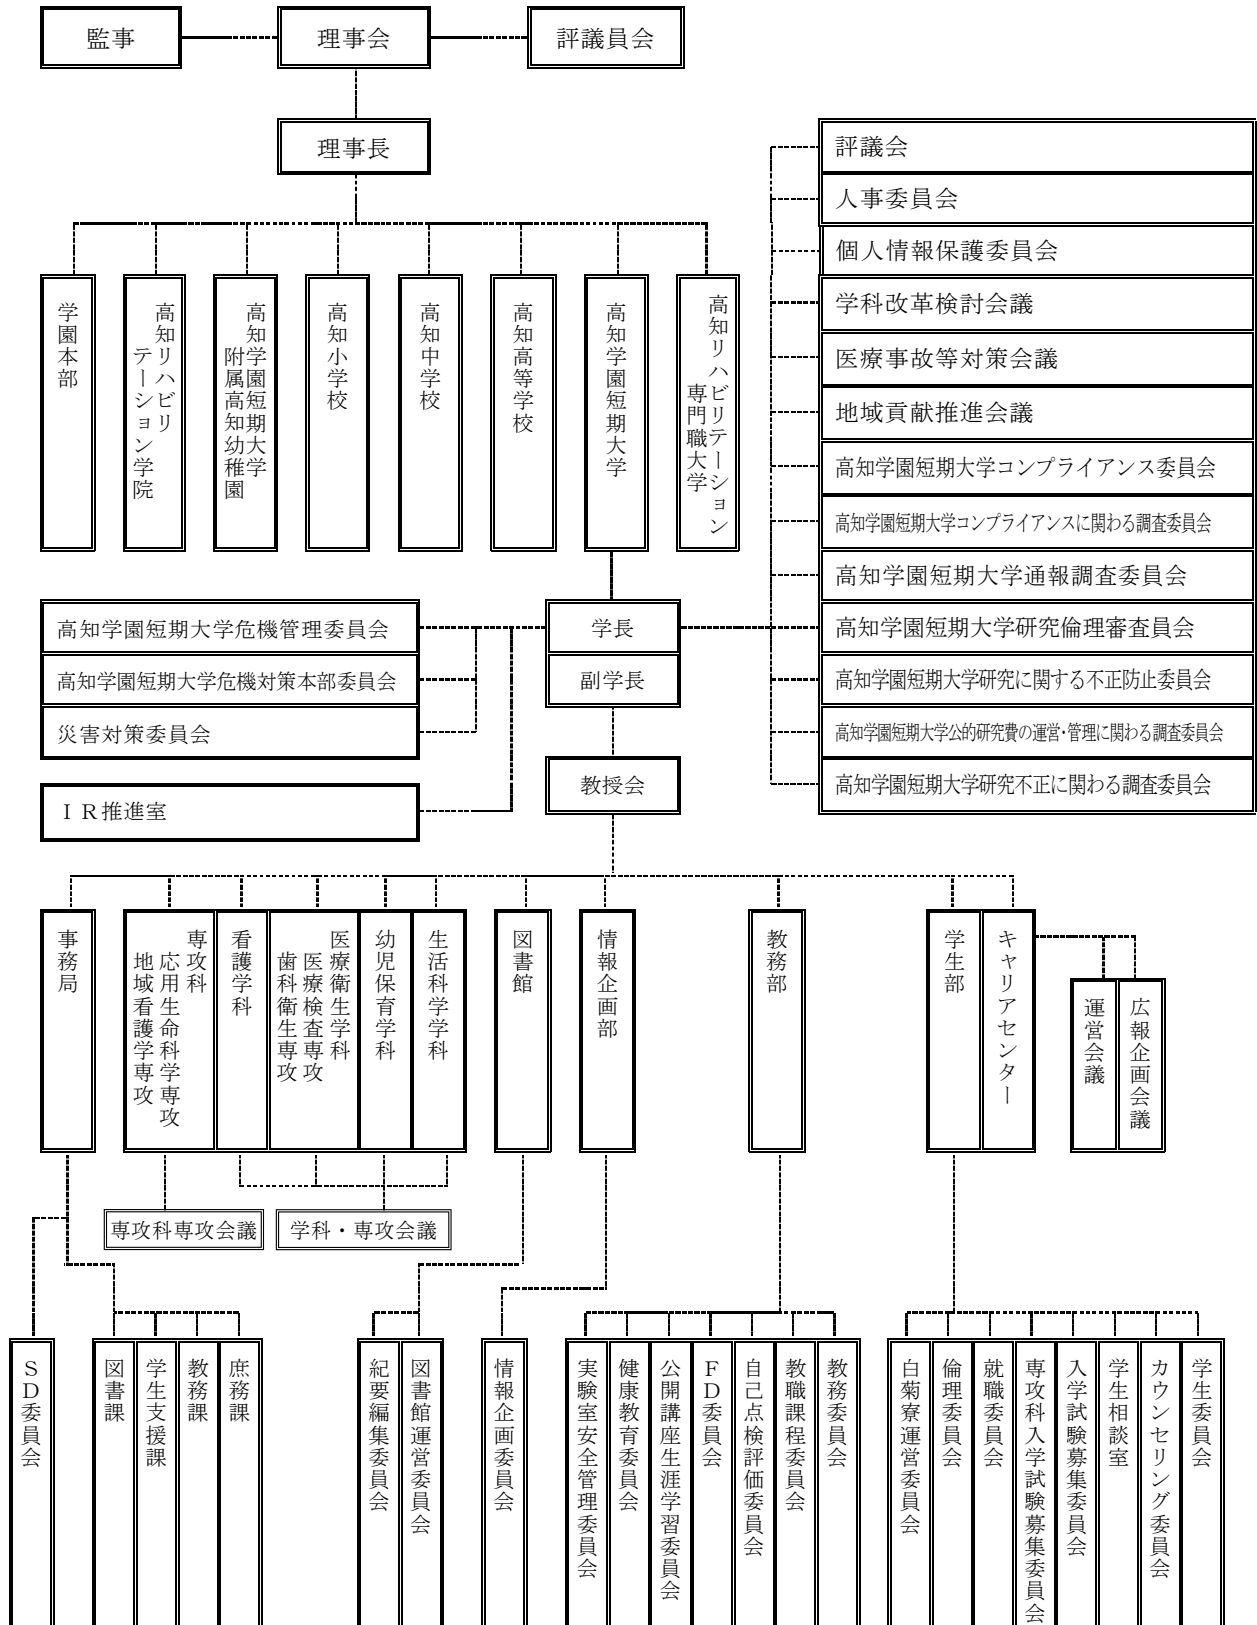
監事
理事会
評議員会

理事長

学園本部
高知リハビリテーション学院
高知学園短期大学附属高知幼稚園
高知小学校
高知中学校
高知高等学校
高知学園短期大学
高知リハビリテーション専門職大学

評議会
人事委員会
個人情報保護委員会
学科改革検討会議
医療事故等対策会議
地域貢献推進会議
高知学園短期大学コンプライアンス委員会
高知学園短期大学コンプライアンスに関わる調査委員会
高知学園短期大学通報調査委員会
高知学園短期大学研究倫理審査員会
高知学園短期大学研究に関する不正防止委員会
高知学園短期大学公的研究費の運営・管理に関わる調査委員会
高知学園短期大学研究不正に関わる調査委員会

高知学園短期大学危機管理委員会
高知学園短期大学危機対策本部委員会
災害対策委員会
ＩＲ推進室

学長
副学長
教授会

事務局
専攻科 応用生命科学専攻 地域看護学専攻
看護学科
医療衛生学科 医療検査専攻 歯科衛生専攻
幼児保育学科
生活科学学科
図書館
情報企画部
教務部
学生部
キャリアセンター
運営会議
広報企画会議

専攻科専攻会議
学科・専攻会議

ＳＤ委員会
図書課
学生支援課
教務課
庶務課
紀要編集委員会
図書館運営委員会
情報企画委員会
実験室安全管理委員会
健康教育委員会
公開講座生涯学習委員会
ＦＤ委員会
自己点検評価委員会
教職課程委員会
教務委員会
白菊寮運営委員会
倫理委員会
就職委員会
専攻科入学試験募集委員会
入学試験募集委員会
学生相談室
カウンセリング委員会
学生委員会